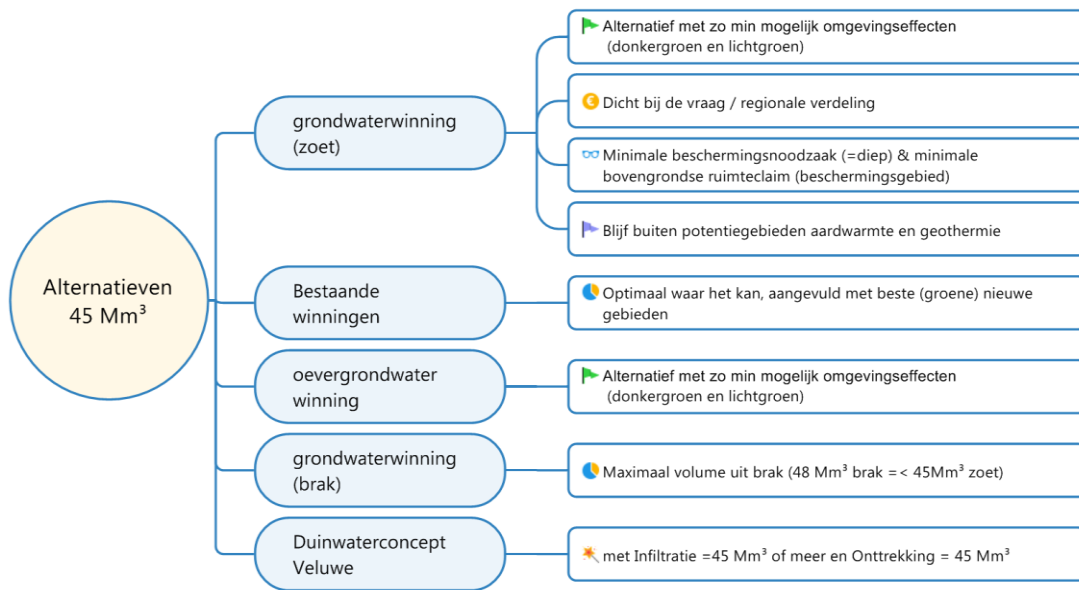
Alternatieven 45 Mm³

grondwaterwinning (zoet)

Alternatief met zo min mogelijk omgevingseffecten (donkergroen en lichtgroen)

Dicht bij de vraag / regionale verdeling

Minimale beschermingsnoodzaak (=diep) & minimale bovengrondse ruimteclaim (beschermingsgebied)

Blijf buiten potentiegebieden aardwarmte en geothermie

Bestaande winningen

Optimaal waar het kan, aangevuld met beste (groene) nieuwe gebieden

oevergrondwater winning

Alternatief met zo min mogelijk omgevingseffecten (donkergroen en lichtgroen)

grondwaterwinning (brak)

Maximaal volume uit brak (48 Mm³ brak =< 45Mm³ zoet)

Duinwaterconcept Veluwe

met Infiltratie =45 Mm³ of meer en Onttrekking = 45 Mm³